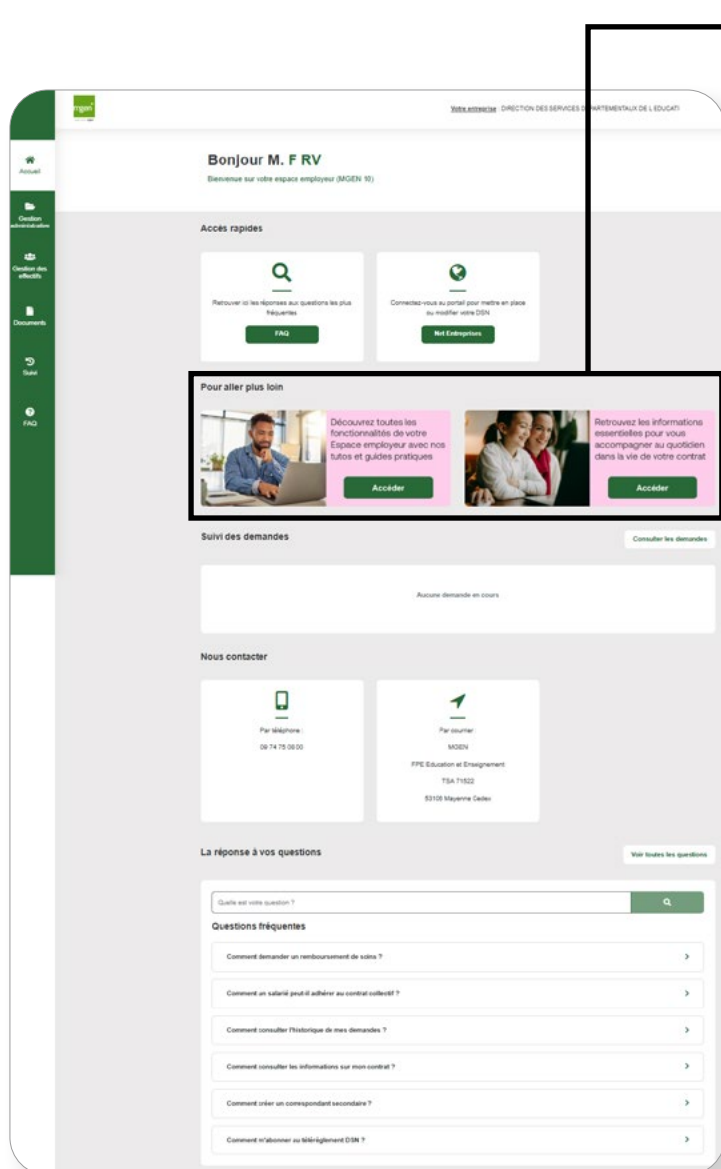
mgen

Votre entreprise : DIRECTION DES SERVICES D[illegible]PARTEMENTAUX DE L EDUCATI

Accueil

Gestion administrative

Gestion des effectifs

Documents

Suivi

FAQ

Bonjour M. F RV

Bienvenue sur votre espace employeur (MGEN 10)

Accès rapides

Retrouver ici les réponses aux questions les plus fréquentes

FAQ

Connectez-vous au portail pour mettre en place ou modifier votre DSN

Net Entreprises

Pour aller plus loin

Découvrez toutes les fonctionnalités de votre Espace employeur avec nos tutos et guides pratiques

Accéder

Retrouvez les informations essentielles pour vous accompagner au quotidien dans la vie de votre contrat

Accéder

Suivi des demandes

Consulter les demandes

Aucune demande en cours

Nous contacter

Par téléphone :

09 74 75 08 00

Par courrier

MGEN

FPE Education et Enseignement

TSA 71522

53105 Mayenne Cedex

La réponse à vos questions

Voir toutes les questions

Quelle est votre question ?

Questions fréquentes

Comment demander un remboursement de soins ?

Comment un salarié peut-il adhérer au contrat collectif ?

Comment consulter l'historique de mes demandes ?

Comment consulter les informations sur mon contrat ?

Comment créer un correspondant secondaire ?

Comment m'abonner au téléréglement DSN ?